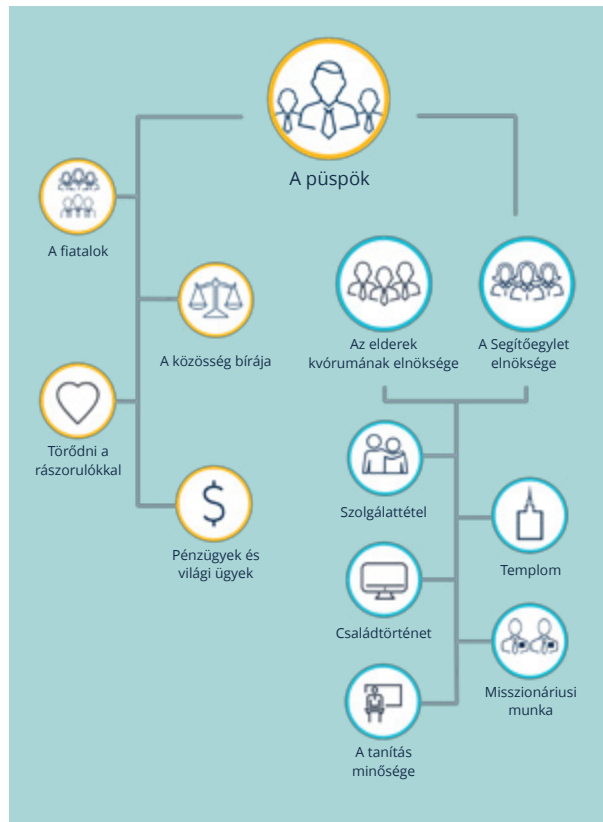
A püspök

A fiatalok

A közösség bírája

Törődni a rászorulókkal

Pénzügyek és világi ügyek

Az elderek kvórumának elnöksége

A Segítőegylet elnöksége

Szolgálattétel

Templom

Családtörténet

Misszionáriusi munka

A tanítás minősége